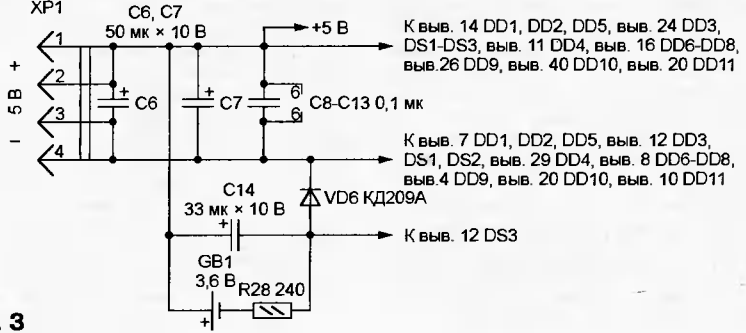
XP1

C6, C7
50 мк × 10 В

+5 В

К выв. 14 DD1, DD2, DD5, выв. 24 DD3, DS1-DS3, выв. 11 DD4, выв. 16 DD6-DD8, выв.26 DD9, выв. 40 DD10, выв. 20 DD11

+
5 В
–

1
2
3
4

+ C6
+ C7
6
6
C8-C13 0,1 мк

К выв. 7 DD1, DD2, DD5, выв. 12 DD3, DS1, DS2, выв. 29 DD4, выв. 8 DD6-DD8, выв.4 DD9, выв. 20 DD10, выв. 10 DD11

C14
33 мк × 10 В
+

VD6 КД209А

К выв. 12 DS3

GB1
3,6 В
R28 240
+

.3